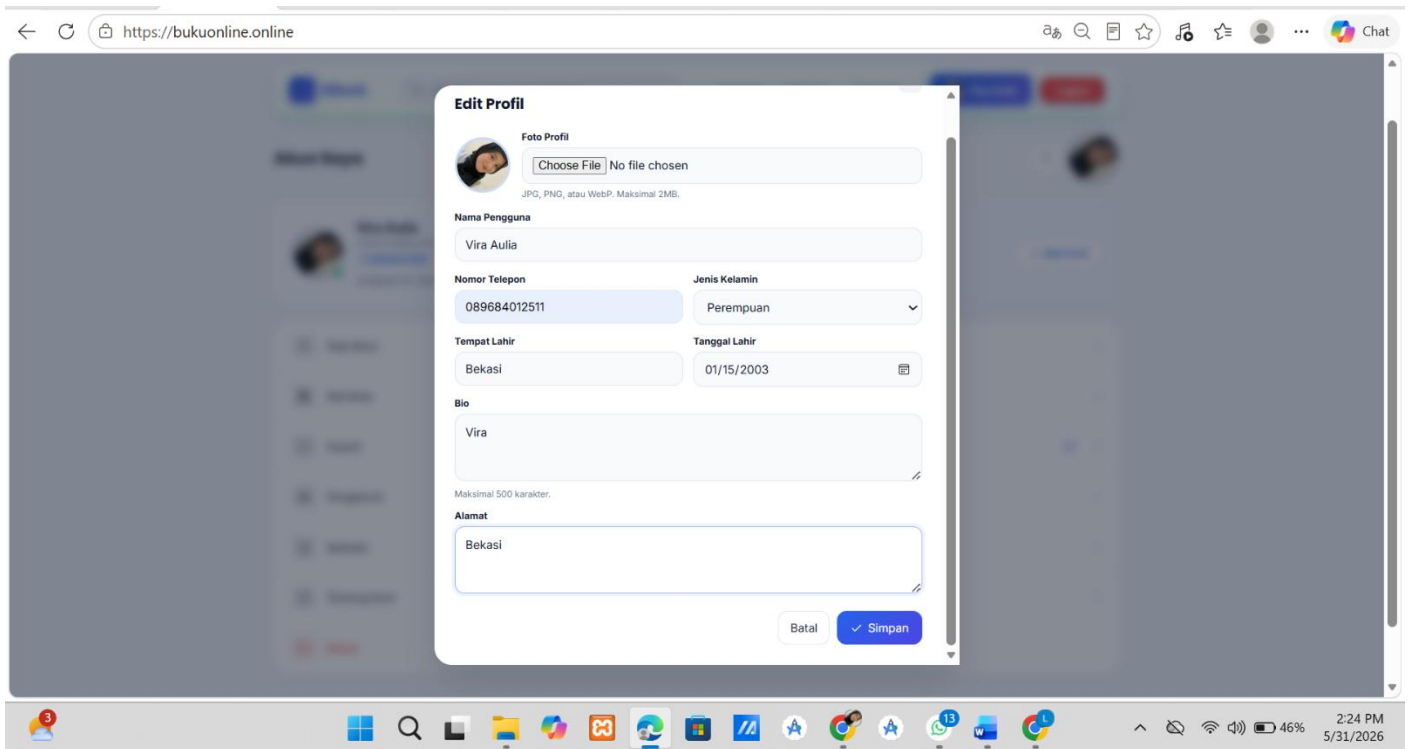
https://bukuonline.online

Chat

Edit Profil

Foto Profil

Choose File No file chosen

JPG, PNG, atau WebP. Maksimal 2MB.

Nama Pengguna

Vira Aulia

Nomor Telepon

089684012511

Jenis Kelamin

Perempuan

Tempat Lahir

Bekasi

Tanggal Lahir

01/15/2003

Bio

Vira

Maksimal 500 karakter.

Alamat

Bekasi

Batal

Simpan

3

13

46%

2:24 PM
5/31/2026